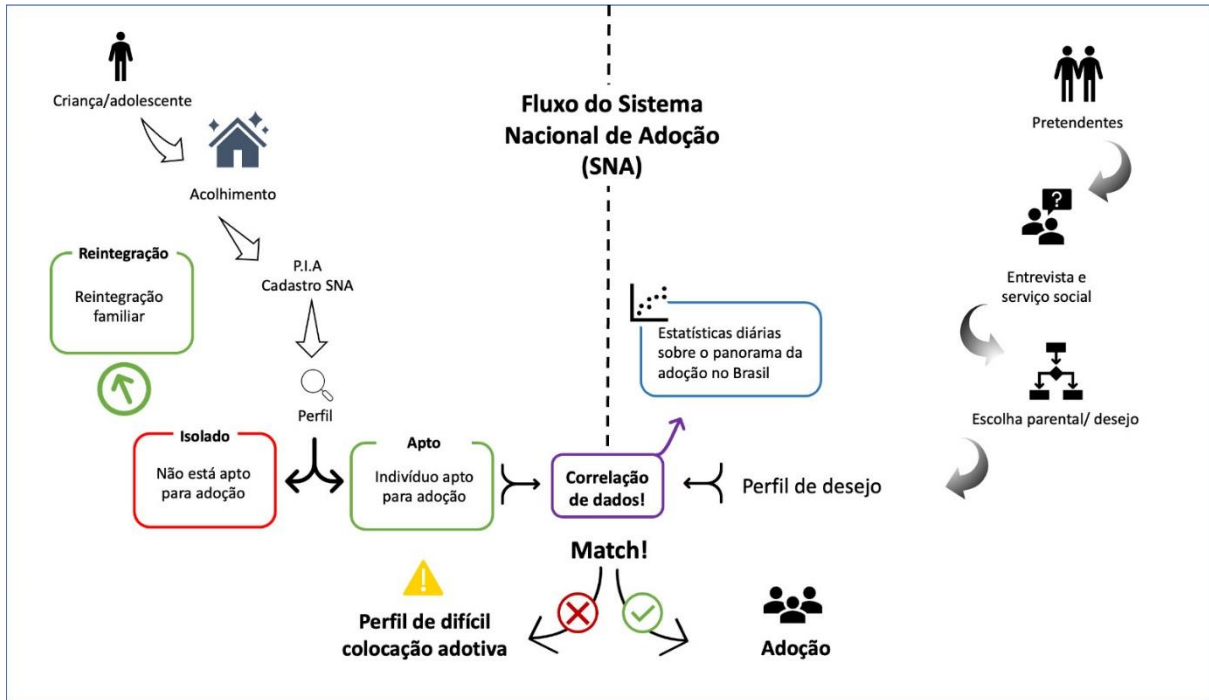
Fluxo do Sistema Nacional de Adoção (SNA)

Criança/adolescente

Acolhimento

P.I.A
Cadastro SNA

Perfil

Reintegração
Reintegração familiar

Isolado
Não está apto para adoção

Apto
Indivíduo apto para adoção

Correlação de dados!

Estatísticas diárias sobre o panorama da adoção no Brasil

Pretendentes

Entrevista e serviço social

Escolha parental/ desejo

Perfil de desejo

Match!

Perfil de difícil colocação adotiva

Adoção